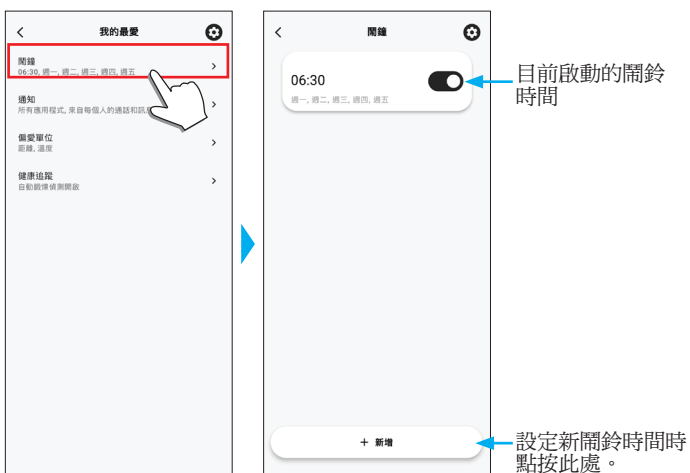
<

我的最愛

鬧鐘
06:30, 週一, 週二, 週三, 週四, 週五

>

通知
所有應用程式, 來自每個人的通話和訊息

>

偏愛單位
距離, 溫度

>

健康追蹤
自動鍛煉偵測開啟

>

<

鬧鐘

06:30
週一, 週二, 週三, 週四, 週五

目前啟動的鬧鈴時間

+ 新增

設定新鬧鈴時間時點按此處。